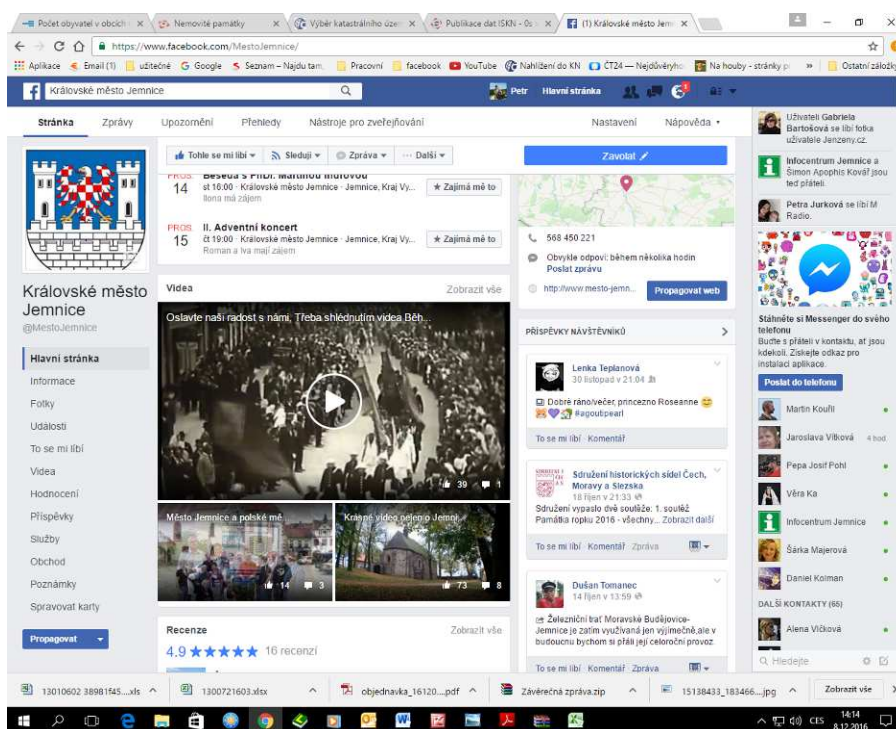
Počet obyvatel v obcích | Nemovité památky | Výběr katastrálního území | Publikace dat ISKN - Čs | (1) Královské město Jemnice

https://www.facebook.com/MestoJemnice/

Aplikace | Email (1) | užitečné | Google | Seznam – Najdu tam | Pracovní | facebook | YouTube | Nahlížení do KN | ČT24 — Nejdůvěryho | Na houby - stránky p | Ostatní záložky

Královské město Jemnice

Petr | Hlavní stránka

Stránka | Zprávy | Upozornění | Přehledy | Nástroje pro zveřejňování | Nastavení | Nápověda

Tohle se mi líbí | Sleduji | Zpráva | Další | Zavolat

PROS 14 | Beseda s PhDr. Martinou Mutovou | st 16:00 · Královské město Jemnice · Jemnice, Kraj Vy... | Ilona má zájem | Zajímá mě to

PROS 15 | II. Adventní koncert | čt 19:00 · Královské město Jemnice · Jemnice, Kraj Vy... | Roman a Iva mají zájem | Zajímá mě to

568 450 221
Obvykle odpoví: během několika hodin
Poslat zprávu
http://www.mesto-jemn... | Propagovat web

Královské město Jemnice
@MestoJemnice

Hlavní stránka
Informace
Fotky
Události
To se mi líbí
Videa
Hodnocení
Příspěvky
Služby
Obchod
Poznámky
Spravovat karty

Propagovat

Videa | Zobrazit vše
Oslavte naši radost s námi, Třeba shlédnutím videa Běh...
39 | 1
Město Jemnice a polské mě... | 14 | 3
Krásné video nejen o Jemni... | 73 | 8

Recenze | Zobrazit vše
4.9 ★★★★★ 16 recenzí

PŘÍSPĚVKY NÁVŠTĚVNÍKŮ

Lenka Teplanová
30 listopad v 21:04
Dobré ráno/večer, princezno Roseanne #agoutipearl
To se mi líbí · Komentář

Sdružení historických sídel Čech, Moravy a Slezska
18 říjen v 21:33
Sdružení vypaslo dvě soutěže: 1. soutěž Památka roku 2016 - všechny... Zobrazit další
To se mi líbí · Komentář · Zpráva

Dušan Tomanec
14 říjen v 13:59
Železniční trať Moravské Budějovice-Jemnice je zatím využívaná jen výjimečně,ale v budoucnu bychom si přáli její celoroční provoz
To se mi líbí · Komentář · Zpráva

Uživateli Gabriela Bartošová se líbí fotka uživatele Jenzeny.cz.
Infocentrum Jemnice a Šimon Appohis Kovář jsou teď přátelé.
Petra Jurková se líbí M Radio.

Stáhněte si Messenger do svého telefonu
Buďte s přáteli v kontaktu, ať jsou kdekoli. Získejte odkaz pro instalaci aplikace.
Poslat do telefonu

Martin Kouřil
Jaroslava Vlková 4 hod.
Pepa Josif Pohl
Věra Ka
Infocentrum Jemnice
Šárka Majerová
Daniel Kolman
DALŠÍ KONTAKTY (65)
Alena Vlčková
Hledejte

13010602 38981f45....xls | 1300721603.xlsx | objednavka_16120....pdf | Závěrečná zpráva.zip | 15138433_183466....jpg | Zobrazit vše

CES 14:14 8.12.2016